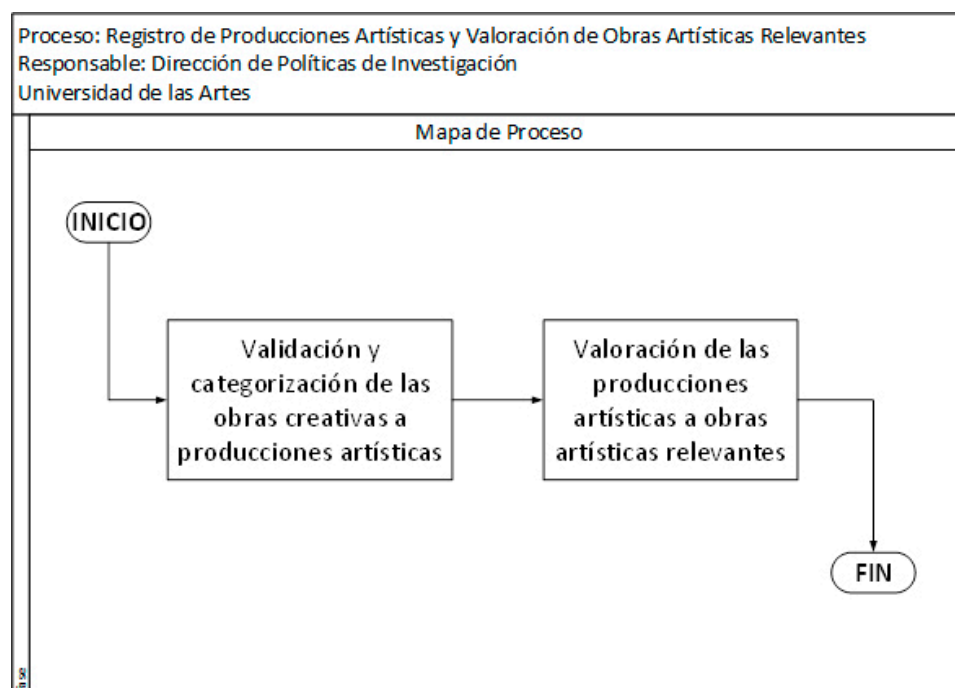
Proceso: Registro de Producciones Artísticas y Valoración de Obras Artísticas Relevantes
Responsable: Dirección de Políticas de Investigación
Universidad de las Artes

Mapa de Proceso

INICIO

Validación y categorización de las obras creativas a producciones artísticas

Valoración de las producciones artísticas a obras artísticas relevantes

FIN

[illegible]